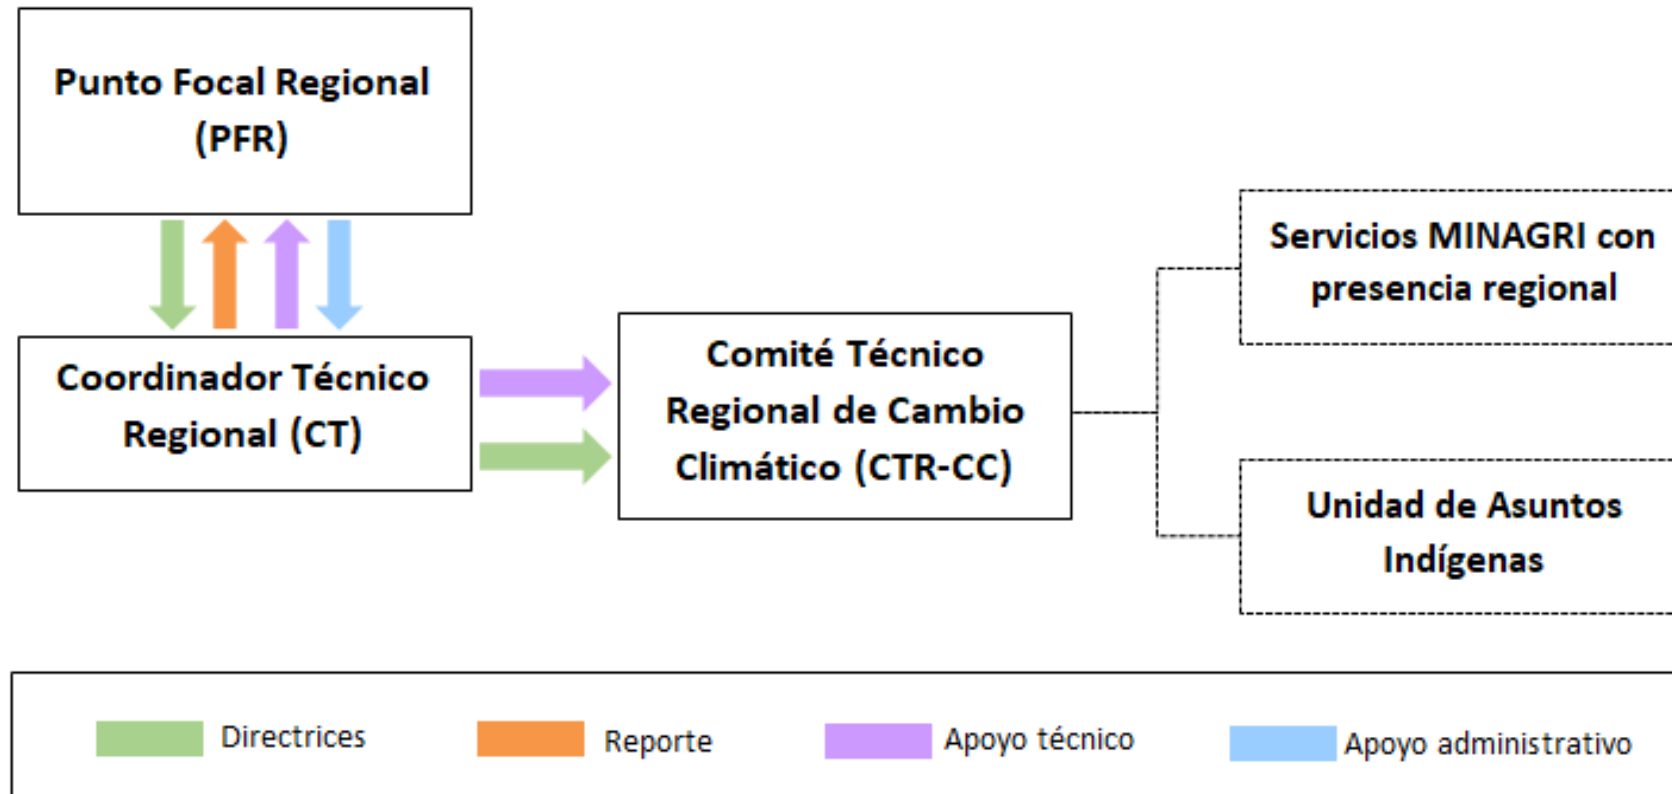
Punto Focal Regional (PFR)

Coordinador Técnico Regional (CT)

Comité Técnico Regional de Cambio Climático (CTR-CC)

Servicios MINAGRI con presencia regional

Unidad de Asuntos Indígenas

Directrices
Reporte
Apoyo técnico
Apoyo administrativo